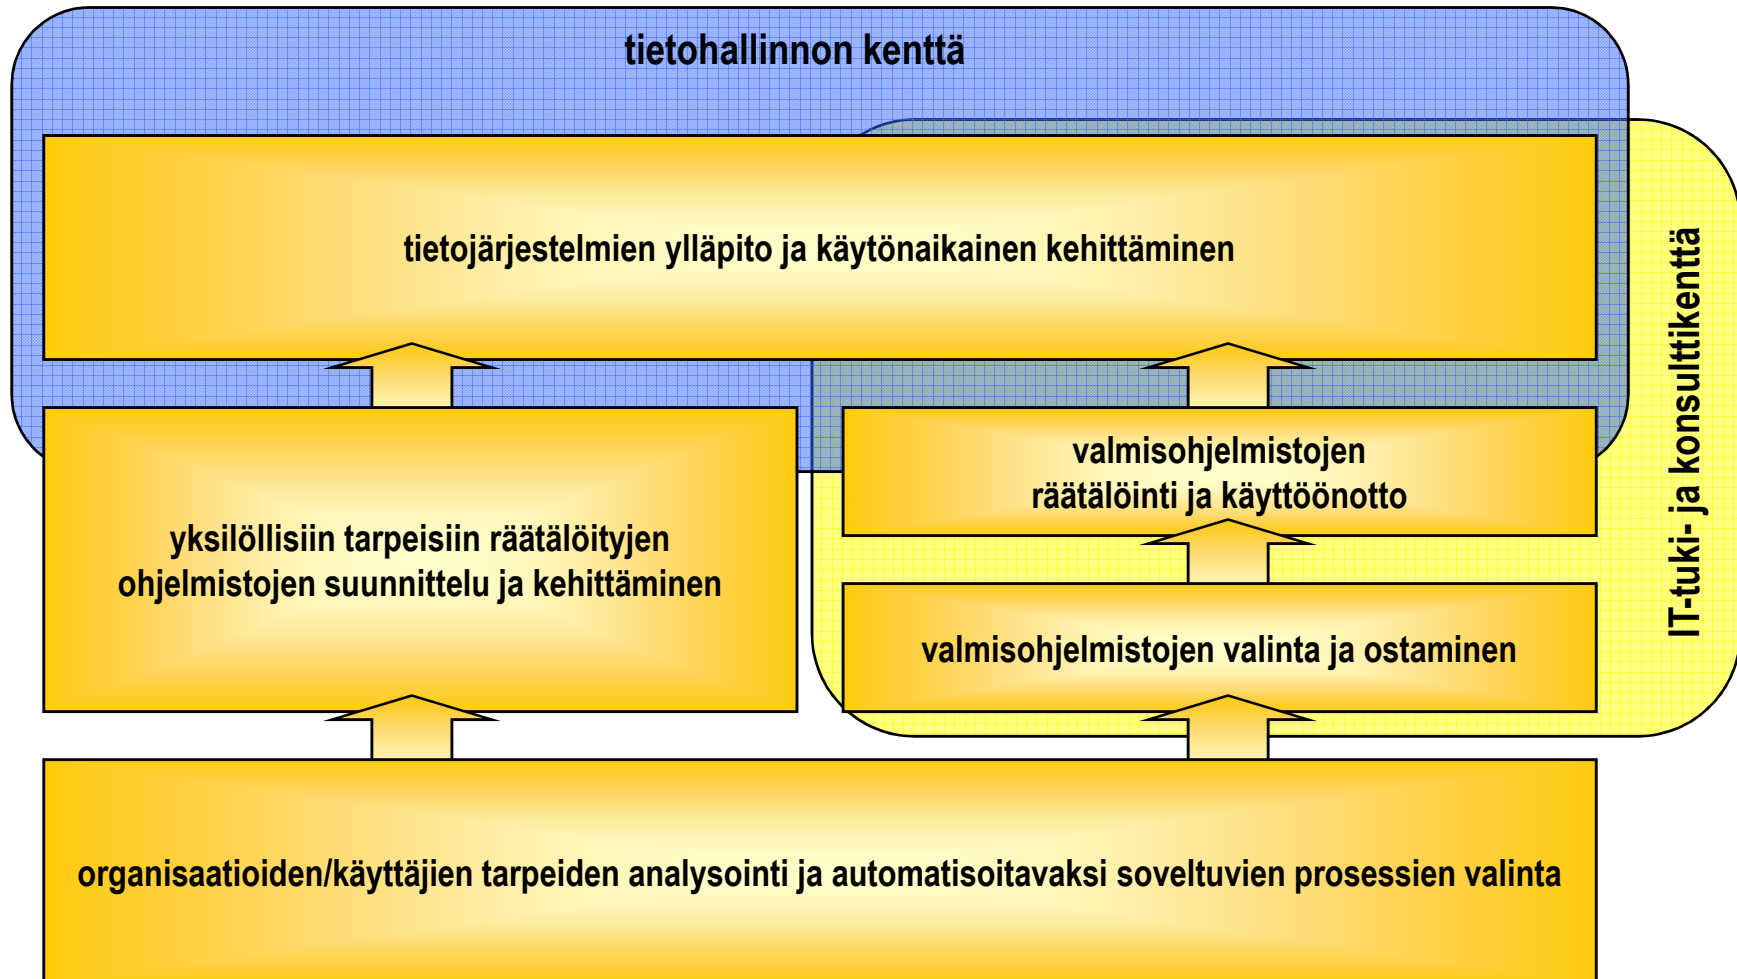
tietohallinnon kenttä

tietojärjestelmien ylläpito ja käytönaikainen kehittäminen

IT-tuki- ja konsulttikenttä

valmisohjelmistojen räätälöinti ja käyttöönotto

yksilöllisiin tarpeisiin räätälöityjen ohjelmistojen suunnittelu ja kehittäminen

valmisohjelmistojen valinta ja ostaminen

organisaatioiden/käyttäjien tarpeiden analysointi ja automatisoitavaksi soveltuvien prosessien valinta